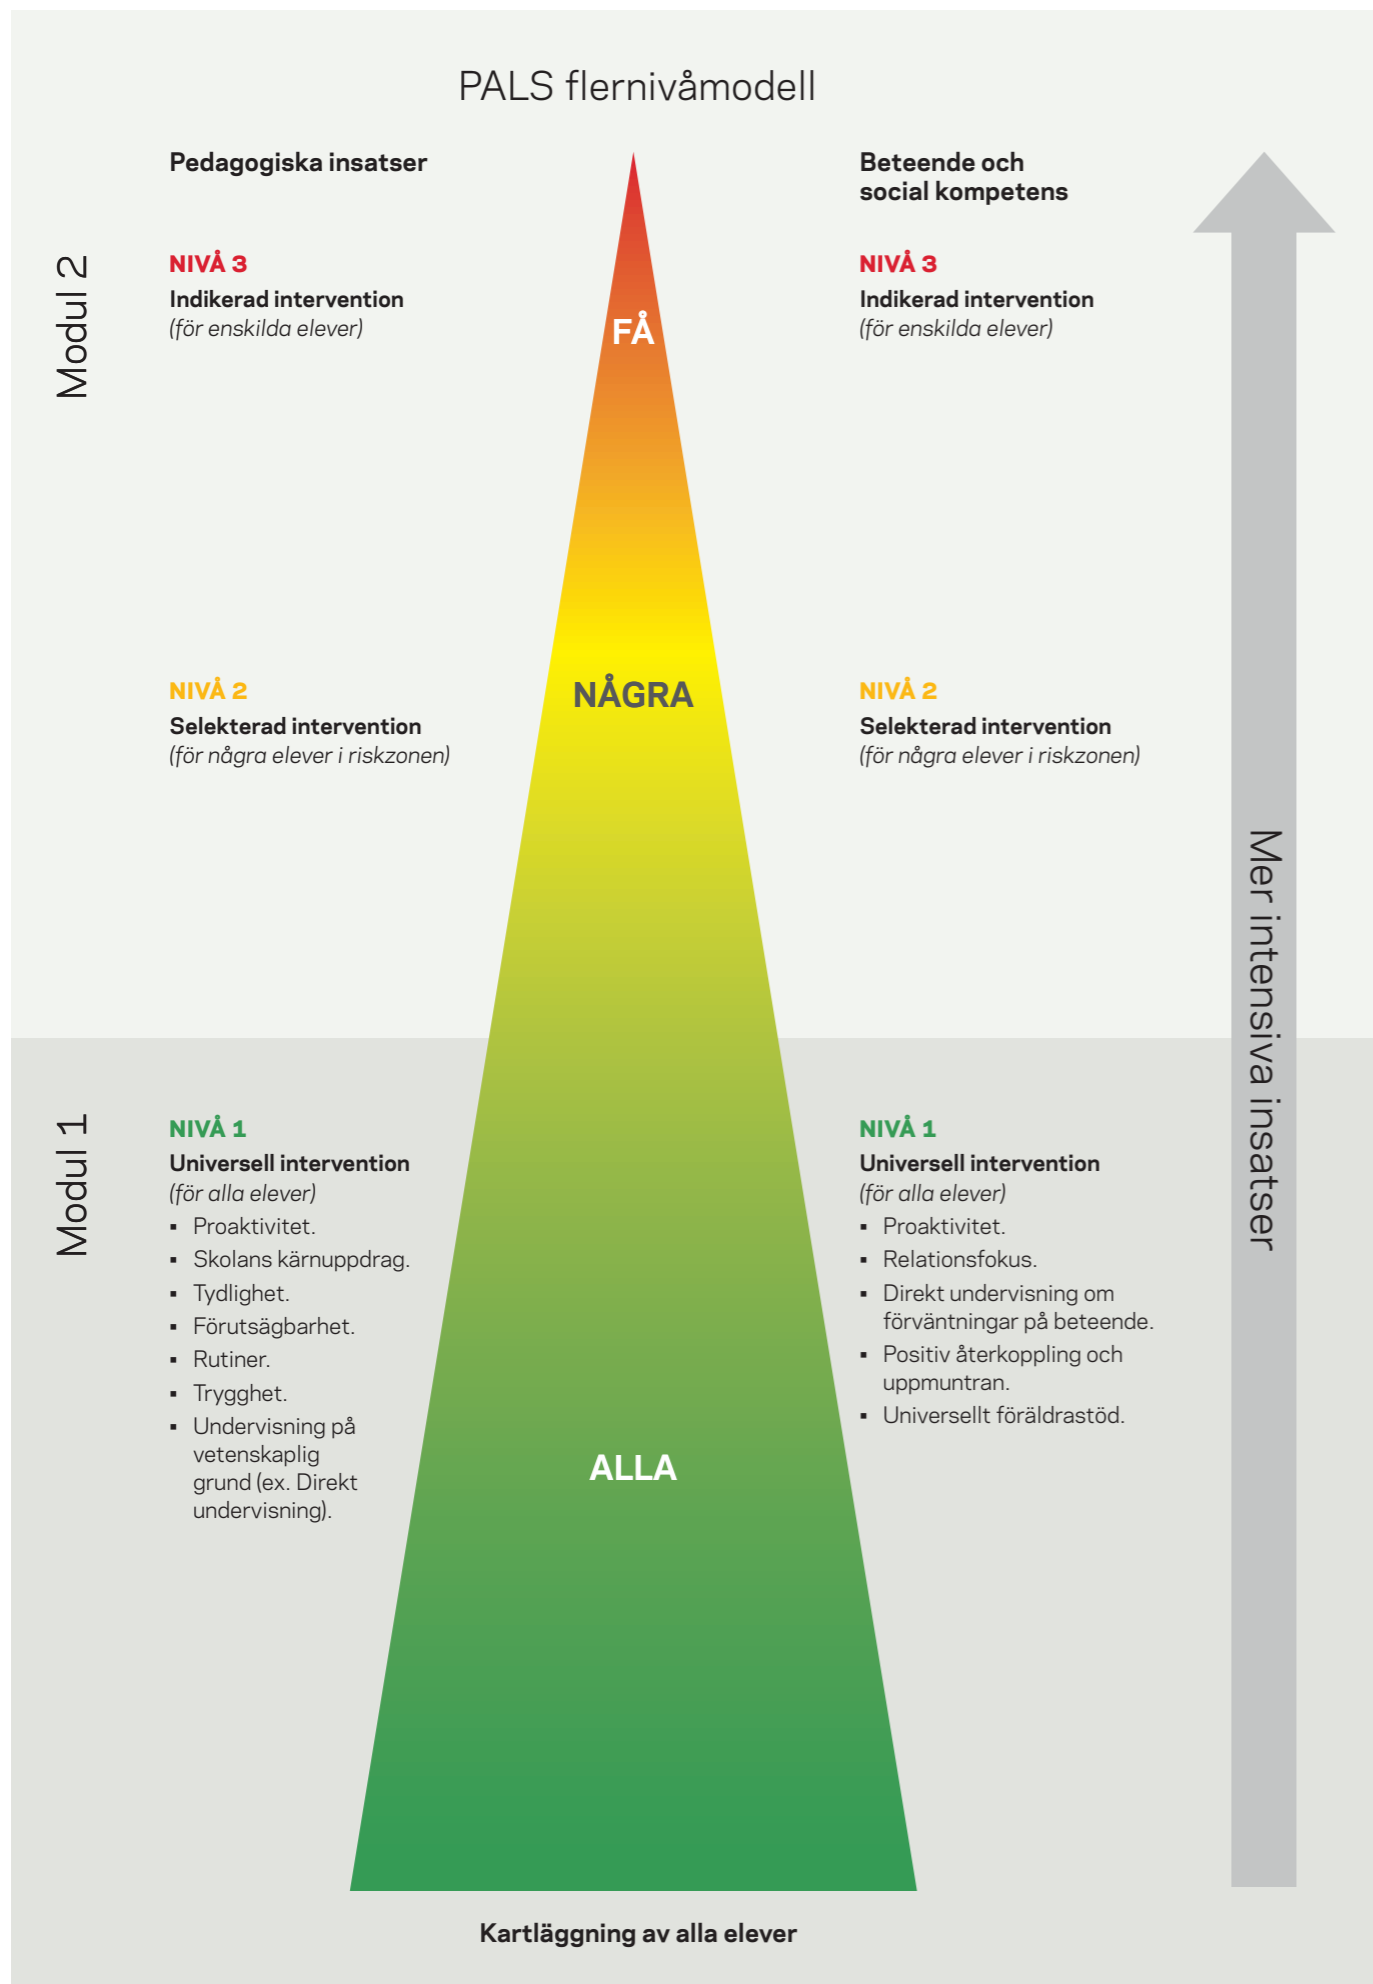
PALS flernivåmodell

Pedagogiska insatser

Beteende och social kompetens

Modul 2

NIVÅ 3
Indikerad intervention
(för enskilda elever)

FÅ

NIVÅ 3
Indikerad intervention
(för enskilda elever)

NIVÅ 2
Selekterad intervention
(för några elever i riskzonen)

NÅGRA

NIVÅ 2
Selekterad intervention
(för några elever i riskzonen)

Mer intensiva insatser

Modul 1

NIVÅ 1
Universell intervention
(för alla elever)
- Proaktivitet.
- Skolans kärnuppdrag.
- Tydlighet.
- Förutsägbarhet.
- Rutiner.
- Trygghet.
- Undervisning på vetenskaplig grund (ex. Direkt undervisning).

ALLA

NIVÅ 1
Universell intervention
(för alla elever)
- Proaktivitet.
- Relationsfokus.
- Direkt undervisning om förväntningar på beteende.
- Positiv återkoppling och uppmuntran.
- Universellt föräldrastöd.

Kartläggning av alla elever